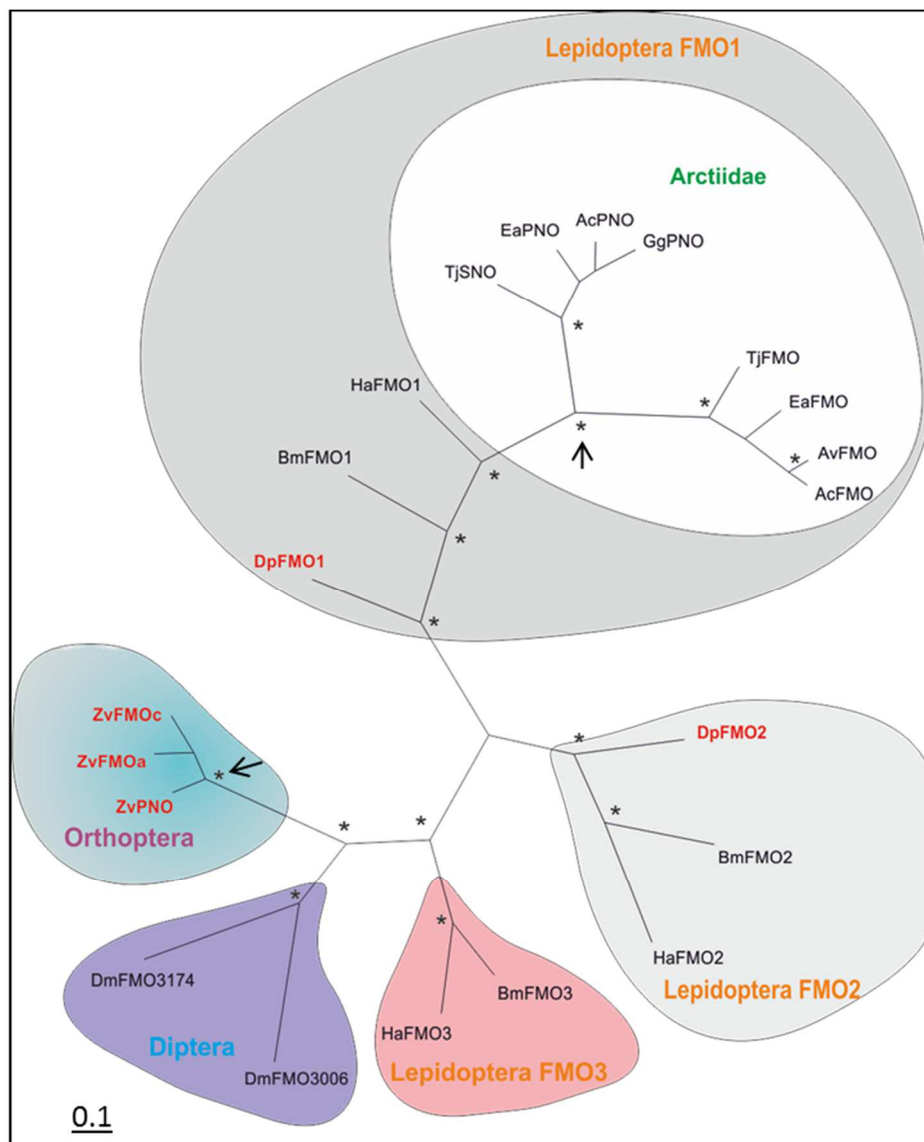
Lepidoptera FMO1

Arctiidae

EaPNO
AcPNO
GgPNO
TjSNO
*
TjFMO
HaFMO1
*
EaFMO
*
BmFMO1
*
*
AvFMO
AcFMO
*
DpFMO1
*

ZvFMOc
ZvFMOa
ZvPNO
*
Orthoptera
*
*
*
DpFMO2
*
BmFMO2
*
*
DmFMO3174
BmFMO3
HaFMO3
HaFMO2
Lepidoptera FMO2
Diptera
DmFMO3006
Lepidoptera FMO3
0.1